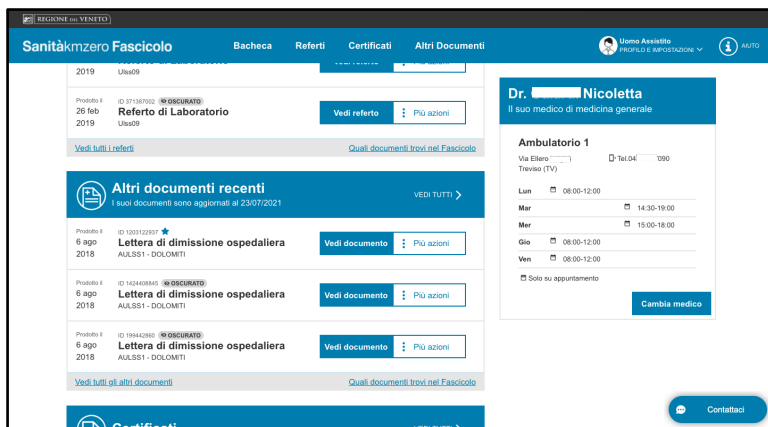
REGIONE DEL VENETO

Sanitàkmzero Fascicolo Bacheca Referti Certificati Altri Documenti

Uomo Assistito
PROFILO E IMPOSTAZIONI

AIUTO

2019 Ulss09 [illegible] Più azioni

Prodotto il
26 feb
2019
ID 371387002 OSCURATO
Referto di Laboratorio
Ulss09
Vedi referto
Più azioni

Vedi tutti i referti
Quali documenti trovi nel Fascicolo

Altri documenti recenti
I suoi documenti sono aggiornati al 23/07/2021
VEDI TUTTI

Prodotto il
6 ago
2018
ID 1203122937
Lettera di dimissione ospedaliera
AULSS1 - DOLOMITI
Vedi documento
Più azioni

Prodotto il
6 ago
2018
ID 1424408845 OSCURATO
Lettera di dimissione ospedaliera
AULSS1 - DOLOMITI
Vedi documento
Più azioni

Prodotto il
6 ago
2018
ID 199442860 OSCURATO
Lettera di dimissione ospedaliera
AULSS1 - DOLOMITI
Vedi documento
Più azioni

Vedi tutti gli altri documenti
Quali documenti trovi nel Fascicolo

Certificati

Dr. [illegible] Nicoletta
Il suo medico di medicina generale

Ambulatorio 1
Via Ellero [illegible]
Treviso (TV)
Tel.04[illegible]090

| | |
|---|---|
| Lun | 08:00-12:00 |
| Mar | 14:30-19:00 |
| Mer | 15:00-18:00 |
| Gio | 08:00-12:00 |
| Ven | 08:00-12:00 |

Solo su appuntamento

Cambia medico

Contattaci